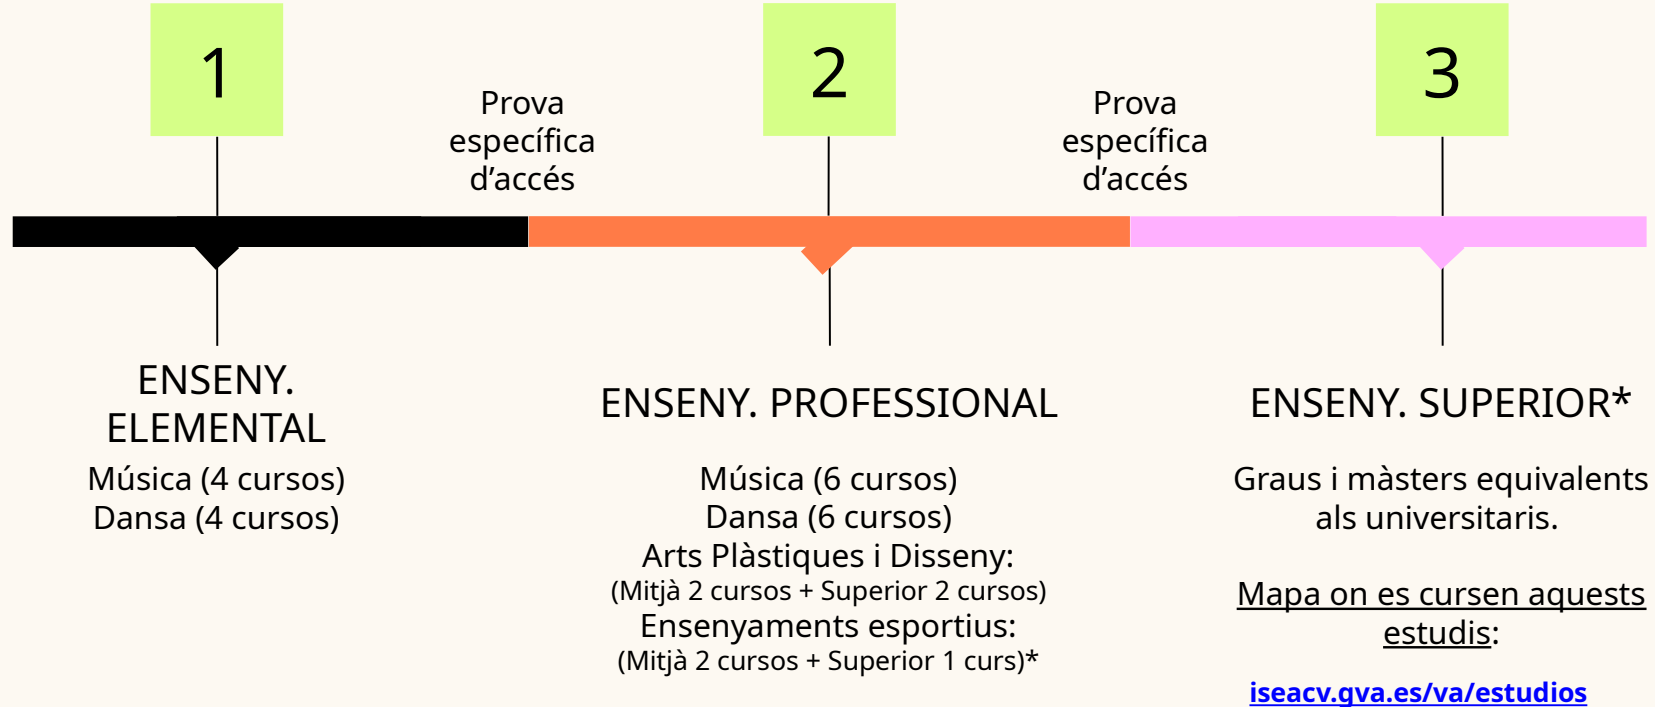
1

Prova específica d'accés

2

Prova específica d'accés

3

ENSENY. ELEMENTAL

Música (4 cursos)
Dansa (4 cursos)

ENSENY. PROFESSIONAL

Música (6 cursos)
Dansa (6 cursos)
Arts Plàstiques i Disseny:
(Mitjà 2 cursos + Superior 2 cursos)
Ensenyaments esportius:
(Mitjà 2 cursos + Superior 1 curs)*

ENSENY. SUPERIOR*

Graus i màsters equivalents als universitaris.

Mapa on es cursen aquests estudis:

iseacv.gva.es/va/estudios